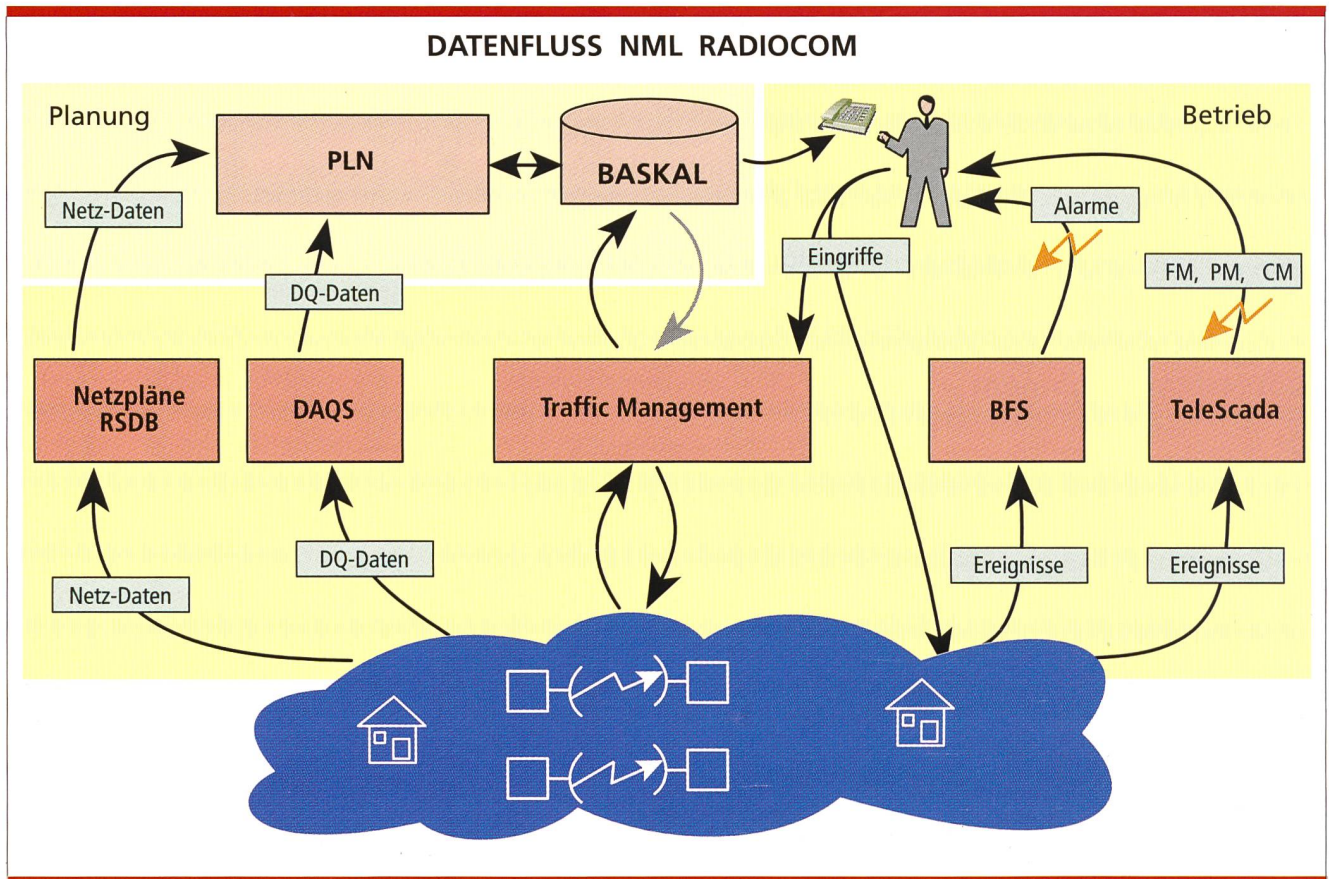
DATENFLUSS NML RADIOCOM

Planung

Betrieb

PLN

BASKAL

Netz-Daten

DQ-Daten

Eingriffe

Alarme

FM, PM, CM

Netzpläne RSDB

DAQS

Traffic Management

BFS

TeleScada

DQ-Daten

Netz-Daten

Ereignisse

Ereignisse